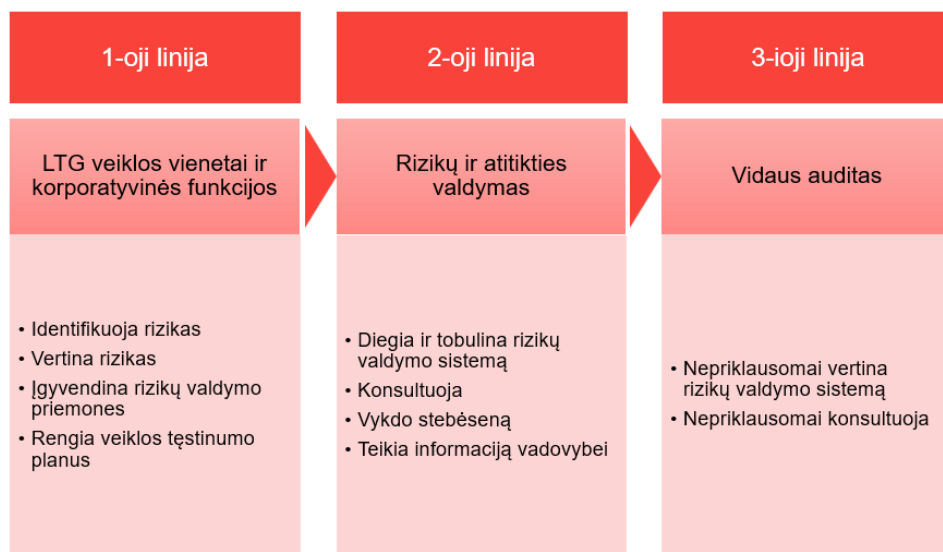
1-oji linija

LTG veiklos vienetai ir korporatyvinės funkcijos

• Identifikuoja rizikas
• Vertina rizikas
• Įgyvendina rizikų valdymo priemones
• Rengia veiklos tęstinumo planus

2-oji linija

Rizikų ir atitikties valdymas

• Diegia ir tobulina rizikų valdymo sistemą
• Konsultuoja
• Vykdo stebėseną
• Teikia informaciją vadovybei

3-ioji linija

Vidaus auditas

• Nepriklausomai vertina rizikų valdymo sistemą
• Nepriklausomai konsultuoja